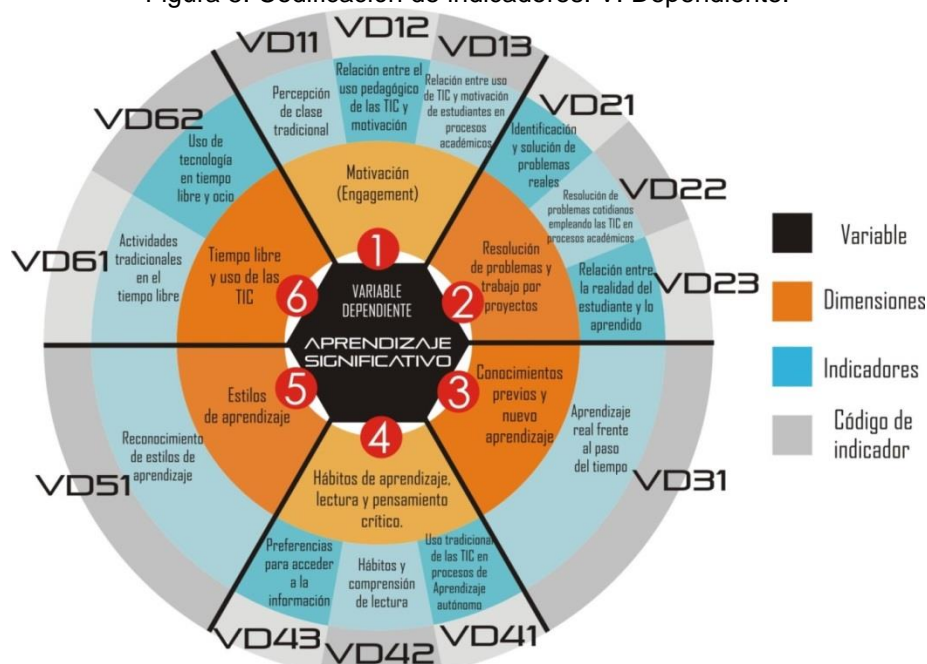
Figura 3. Codificación de indicadores. V. Dependiente.

VD11
VD12
VD13
Percepción de clase tradicional
Relación entre el uso pedagógico de las TIC y motivación
Relación entre uso de TIC y motivación de estudiantes en procesos académicos
VD21
Identificación y solución de problemas reales
VD62
Uso de tecnología en tiempo libre y ocio
Motivación (Engagement)
VD22
Resolución de problemas cotidianos empleando las TIC en procesos académicos
VD61
Actividades tradicionales en el tiempo libre
Tiempo libre y uso de las TIC
1
VARIABLE DEPENDIENTE
6
2
Resolución de problemas y trabajo por proyectos
Relación entre la realidad del estudiante y lo aprendido
VD23
APRENDIZAJE SIGNIFICATIVO
Estilos de aprendizaje
5
3
Conocimientos previos y nuevo aprendizaje
Reconocimiento de estilos de aprendizaje
4
Aprendizaje real frente al paso del tiempo
VD51
Hábitos de aprendizaje, lectura y pensamiento crítico.
VD31
Preferencias para acceder a la información
Hábitos y comprensión de lectura
Uso tradicional de las TIC en procesos de Aprendizaje autónomo
VD43
VD42
VD41

Variable
Dimensiones
Indicadores
Código de indicador